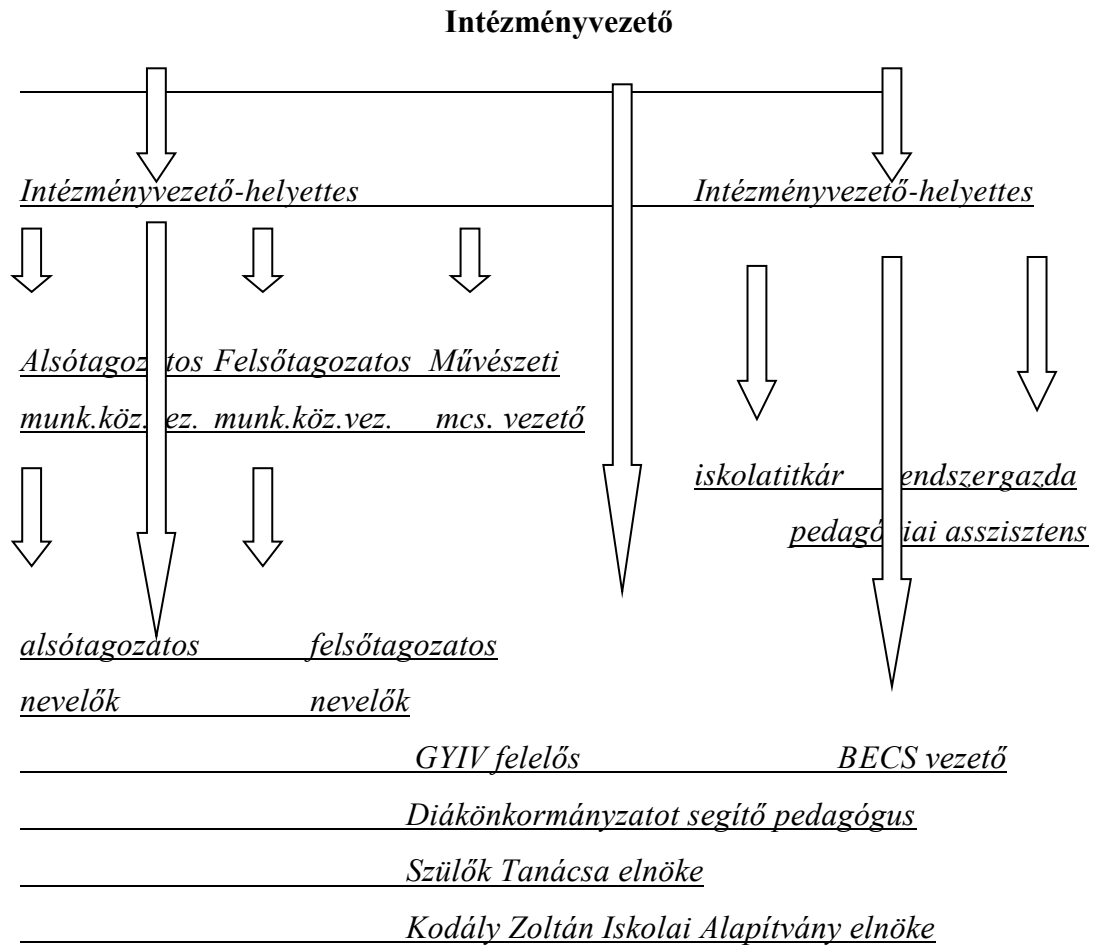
**Intézményvezető**

Intézményvezető-helyettes

Intézményvezető-helyettes

Alsótagoz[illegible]tos Felsőtagozatos Művészeti

munk.köz.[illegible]ez. munk.köz.vez. mcs. vezető

iskolatitkár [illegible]endszergazda

pedagó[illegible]iai asszisztens

alsótagozatos felsőtagozatos

nevelők nevelők

GYIV felelős BECS vezető

Diákönkormányzatot segítő pedagógus

Szülők Tanácsa elnöke

Kodály Zoltán Iskolai Alapítvány elnöke